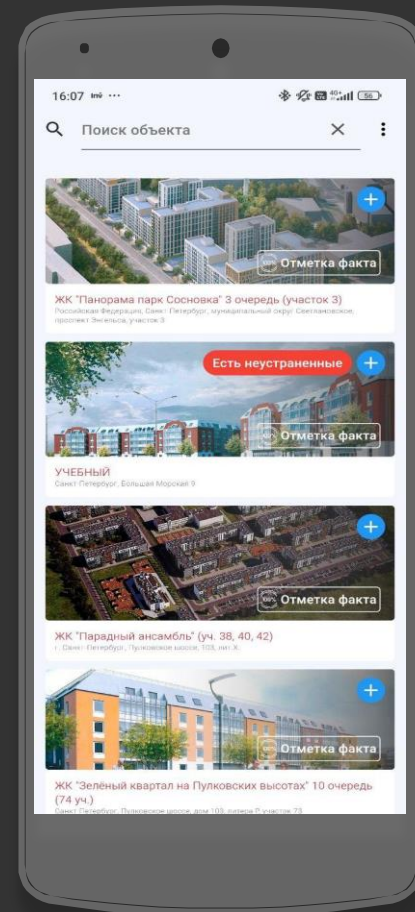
16:07 ···

Поиск объекта ×

+
Отметка факта
ЖК "Панорама парк Сосновка" 3 очередь (участок 3)
Российская Федерация, Санкт-Петербург, муниципальный округ Светлановское, проспект Энгельса, участок 3

Есть неустраненные +
Отметка факта
УЧЕБНЫЙ
Санкт-Петербург, Большая Морская 9

+
Отметка факта
ЖК "Парадный ансамбль" (уч. 38, 40, 42)
г. Санкт-Петербург, Пулковское шоссе, 103, лит. Я

+
Отметка факта
ЖК "Зелёный квартал на Пулковских высотах" 10 очередь (74 уч.)
Санкт-Петербург, Пулковское шоссе, дом 103, литера Р участок 73